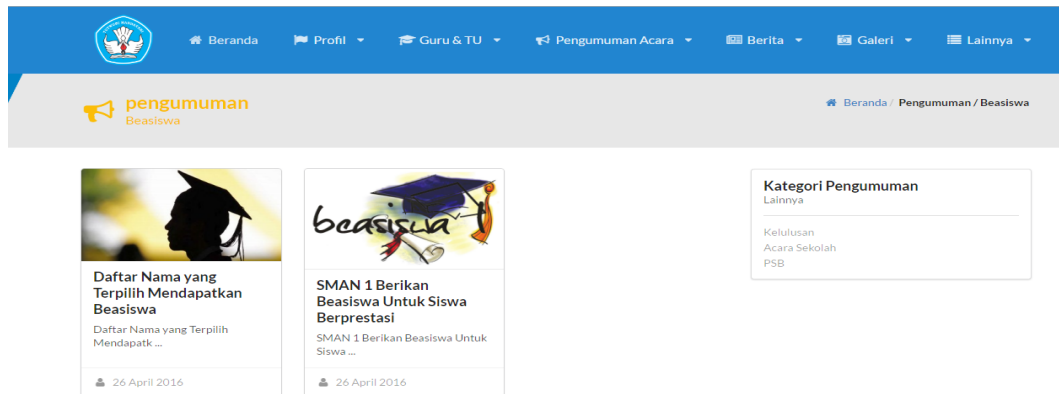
Beranda Profil Guru & TU Pengumuman Acara Berita Galeri Lainnya

pengumuman
Beasiswa

Beranda / Pengumuman / Beasiswa

beasiswa

Daftar Nama yang Terpilih Mendapatkan Beasiswa
Daftar Nama yang Terpilih Mendapatk ...
26 April 2016

SMAN 1 Berikan Beasiswa Untuk Siswa Berprestasi
SMAN 1 Berikan Beasiswa Untuk Siswa ...
26 April 2016

Kategori Pengumuman
Lainnya

Kelulusan
Acara Sekolah
PSB